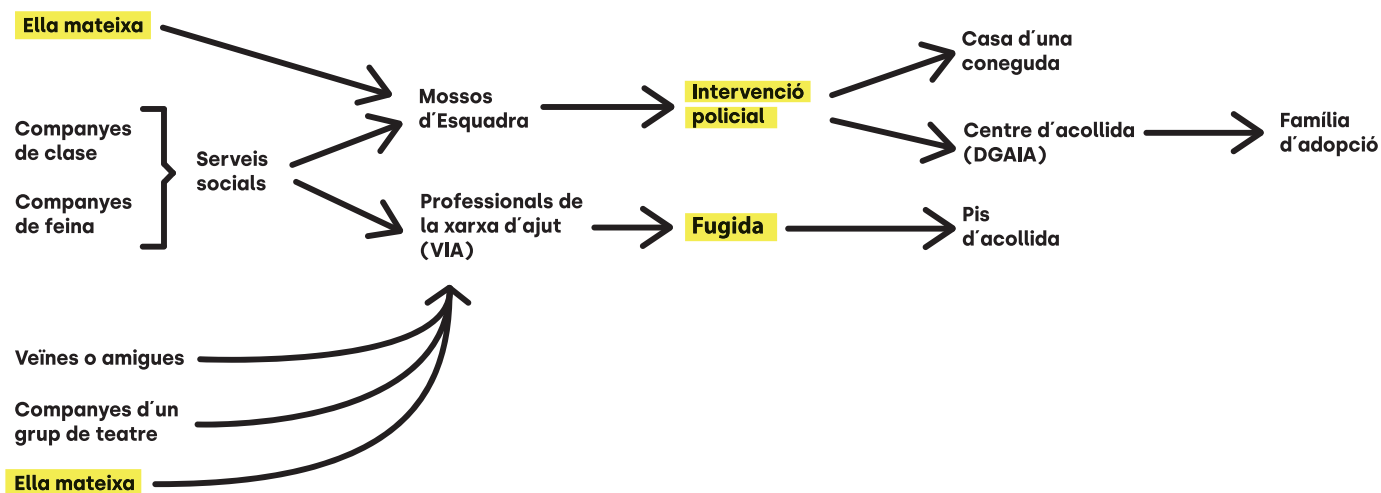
Ella mateixa

Companyes de clase

Companyes de feina

Serveis socials

Mossos d´Esquadra

Professionals de la xarxa d´ajut (VIA)

Intervenció policial

Fugida

Casa d´una coneguda

Centre d´acollida (DGAIA)

Família d´adopció

Pis d´acollida

Veïnes o amigues

Companyes d´un grup de teatre

Ella mateixa